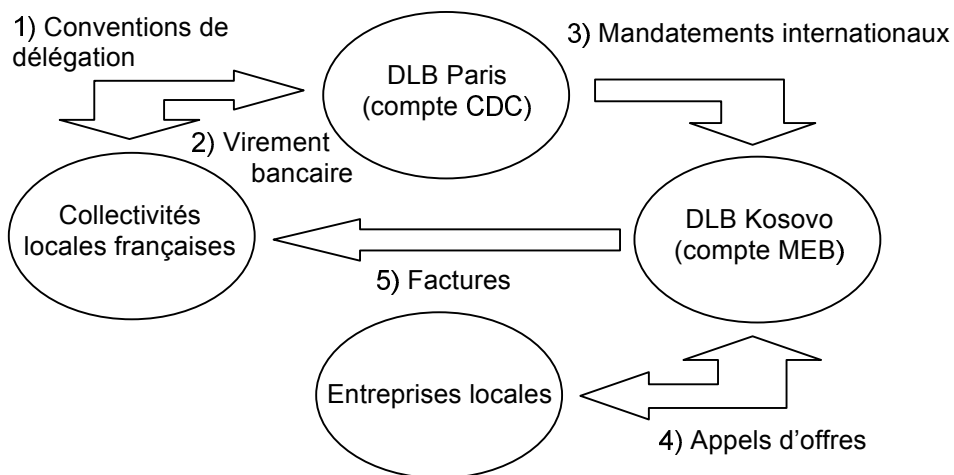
1) Conventions de délégation

DLB Paris (compte CDC)

3) Mandatements internationaux

2) Virement bancaire

Collectivités locales françaises

DLB Kosovo (compte MEB)

5) Factures

Entreprises locales

4) Appels d'offres